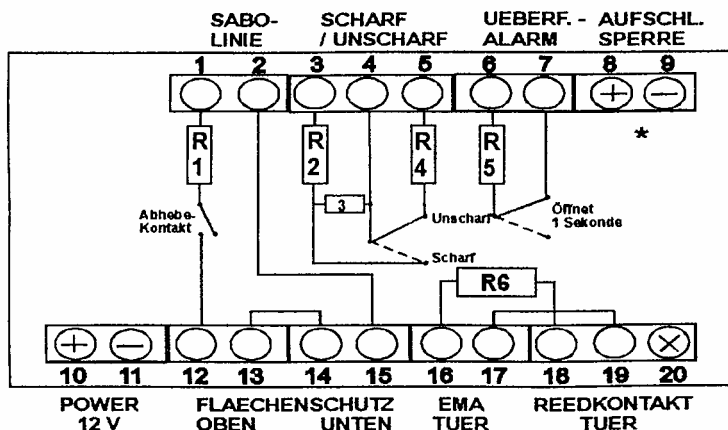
SABO-
LINIE

SCHARF
/ UNSCHARF

UEBERF. -
ALARM

AUFSCHL.
SPERRE

1 2 3 4 5 6 7 8 9

+ −

*

R 1

R 2

R 4

R 5

3

Abhebe-
Kontakt

Unscharf

Öffnet
1 Sekonde

Scharf

R6

+ −

10 11 12 13 14 15 16 17 18 19 20

POWER
12 V

FLAECHENSCHUTZ
OBEN UNTEN

EMA
TUER

REEDKONTAKT
TUER